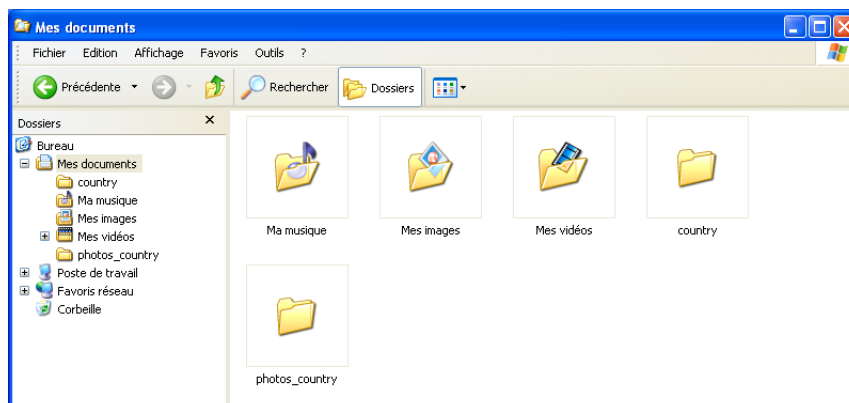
Mes documents

Fichier Edition Affichage Favoris Outils ?

Précédente Rechercher Dossiers

Dossiers ×

Bureau
Mes documents
country
Ma musique
Mes images
Mes vidéos
photos_country
Poste de travail
Favoris réseau
Corbeille

Ma musique

Mes images

Mes vidéos

country

photos_country